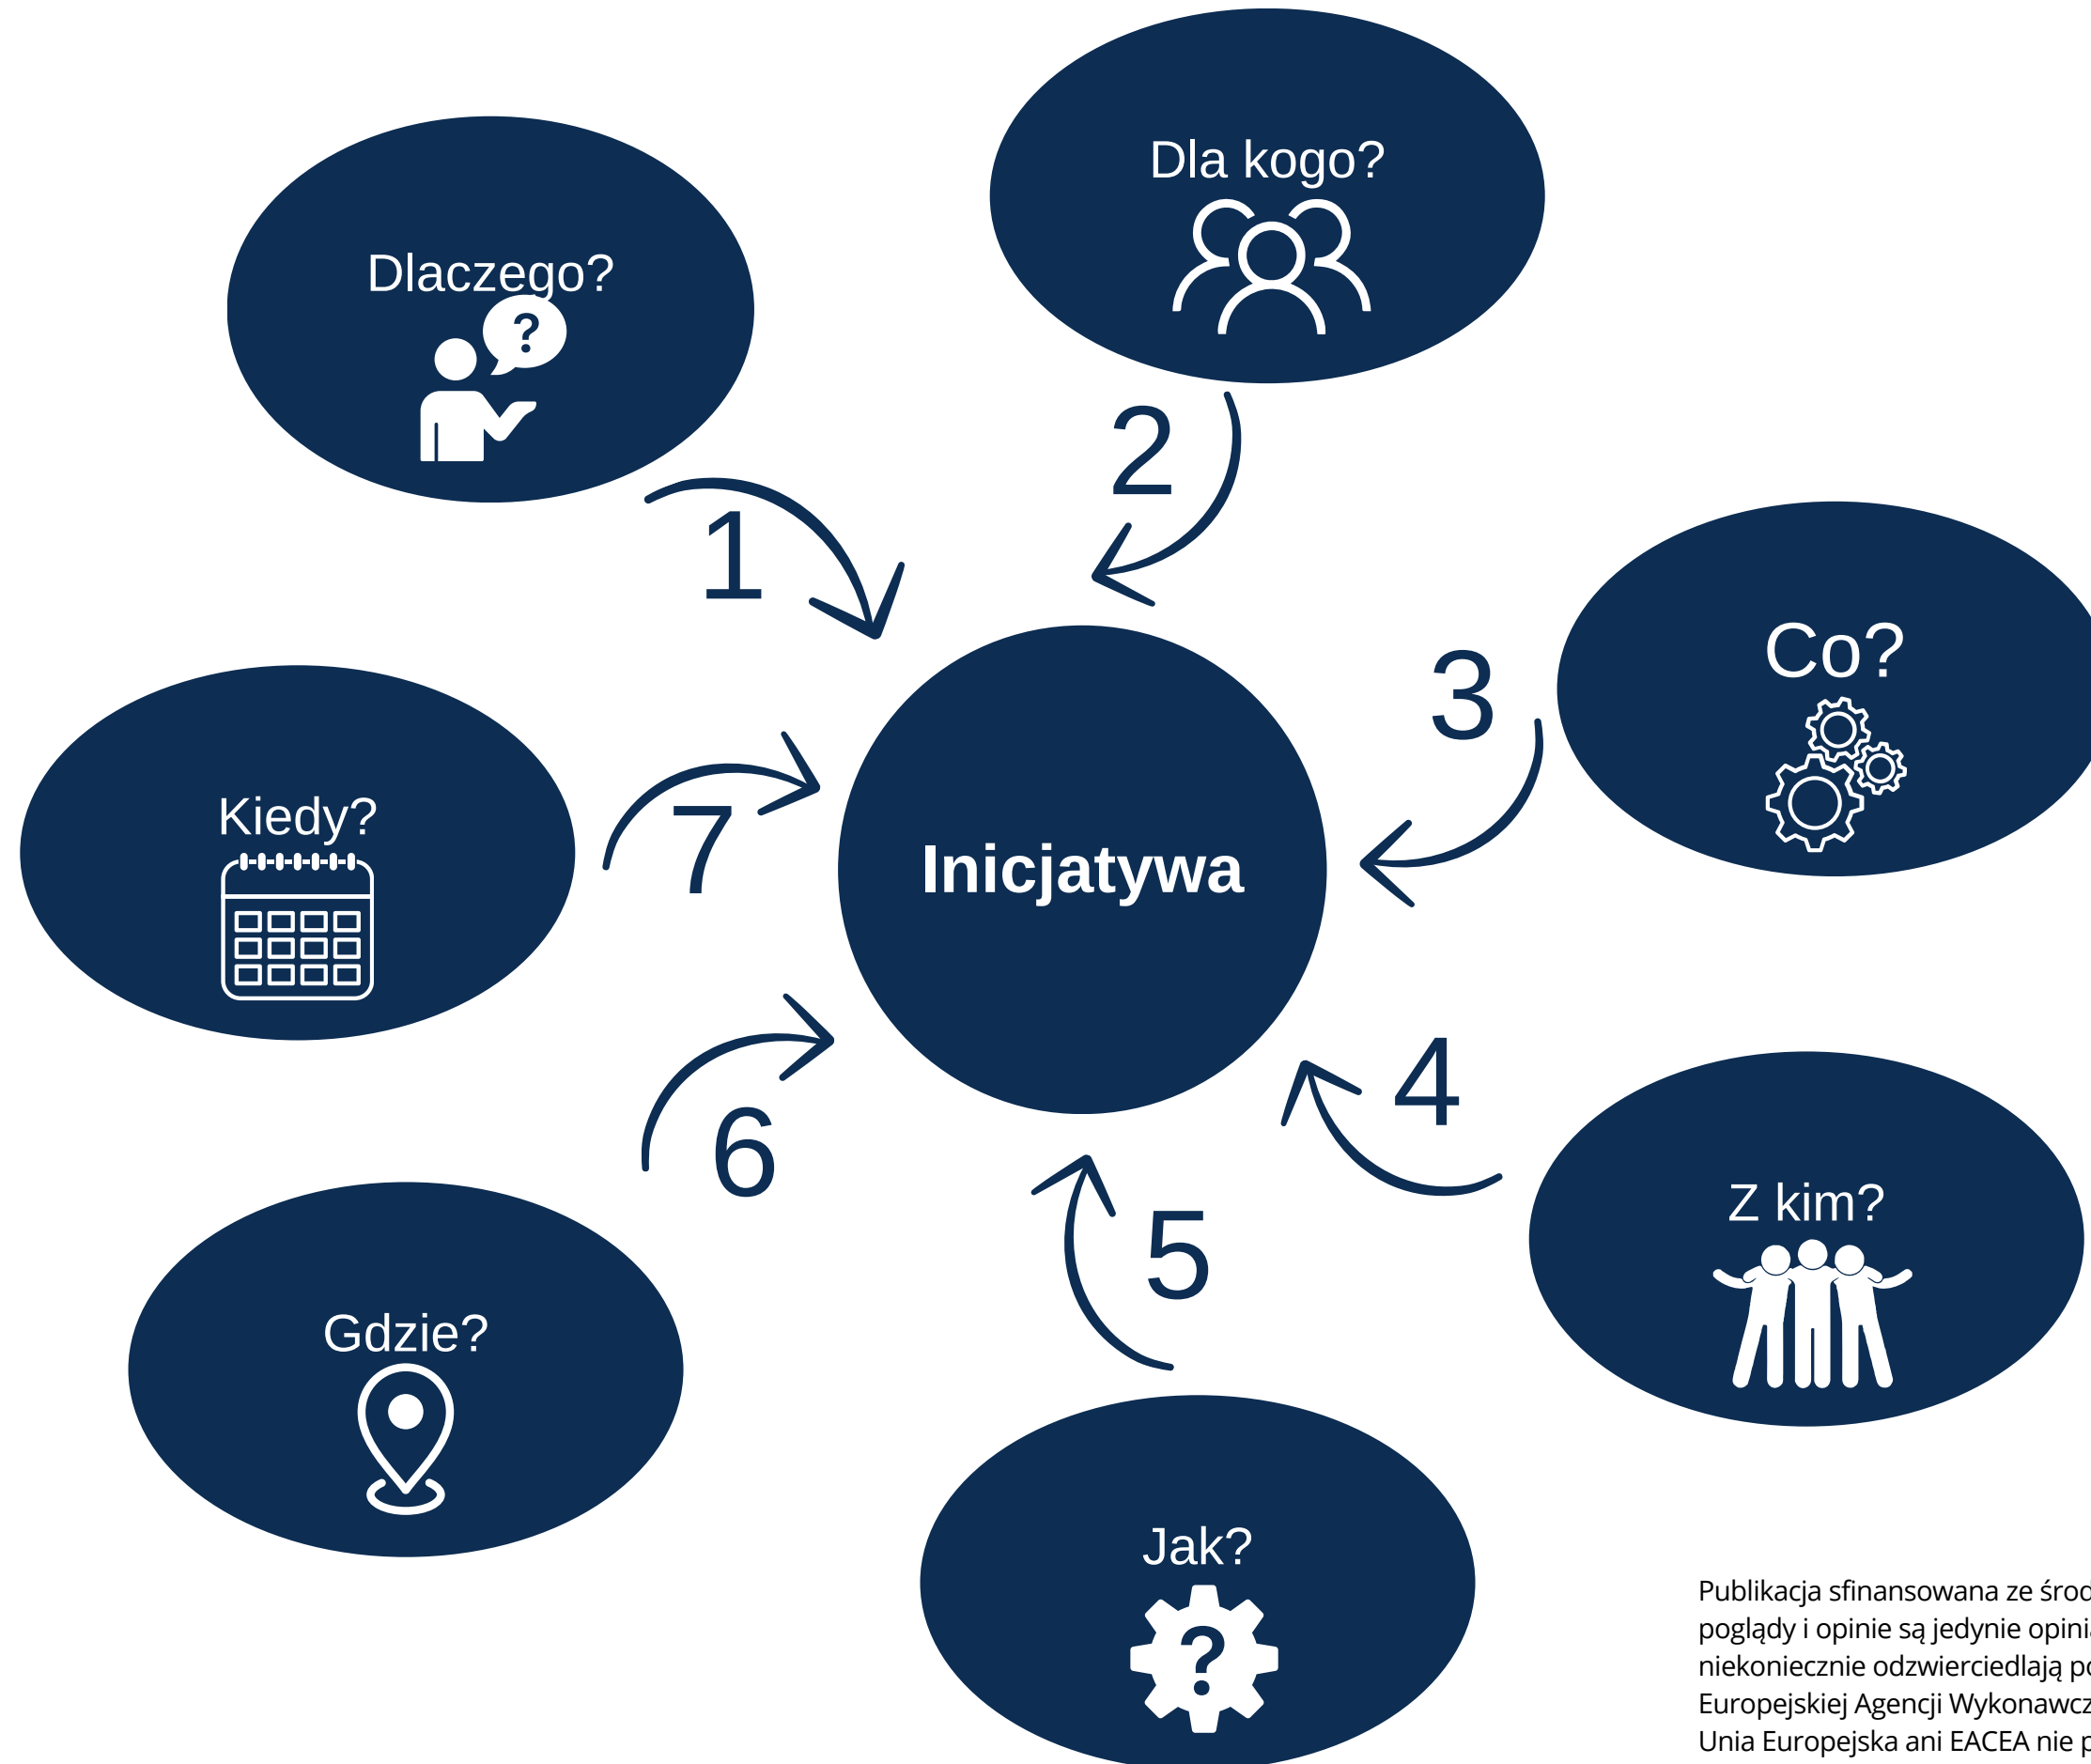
Dla kogo?

Dlaczego?

?

2

1

Co?

3

Kiedy?

7

Inicjatywa

4

6

Z kim?

5

Gdzie?

Jak?

?

Publikacja sfinansowana ze środ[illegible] poglądy i opinie są jedynie opini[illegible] niekoniecznie odzwierciedlają po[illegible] Europejskiej Agencji Wykonawcz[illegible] Unia Europejska ani EACEA nie p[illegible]